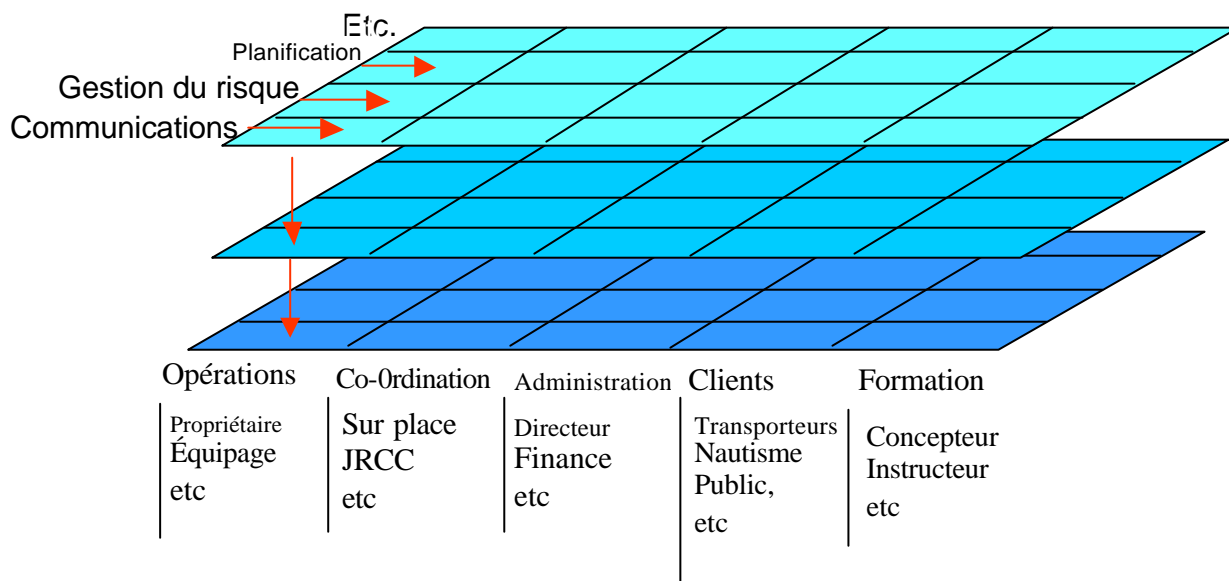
Etc.
Planification
Gestion du risque
Communications

Opérations
Propriétaire
Équipage
etc

Co-0rdination
Sur place
JRCC
etc

Administration
Directeur
Finance
etc

Clients
Transporteurs
Nautisme
Public,
etc

Formation
Concepteur
Instructeur
etc